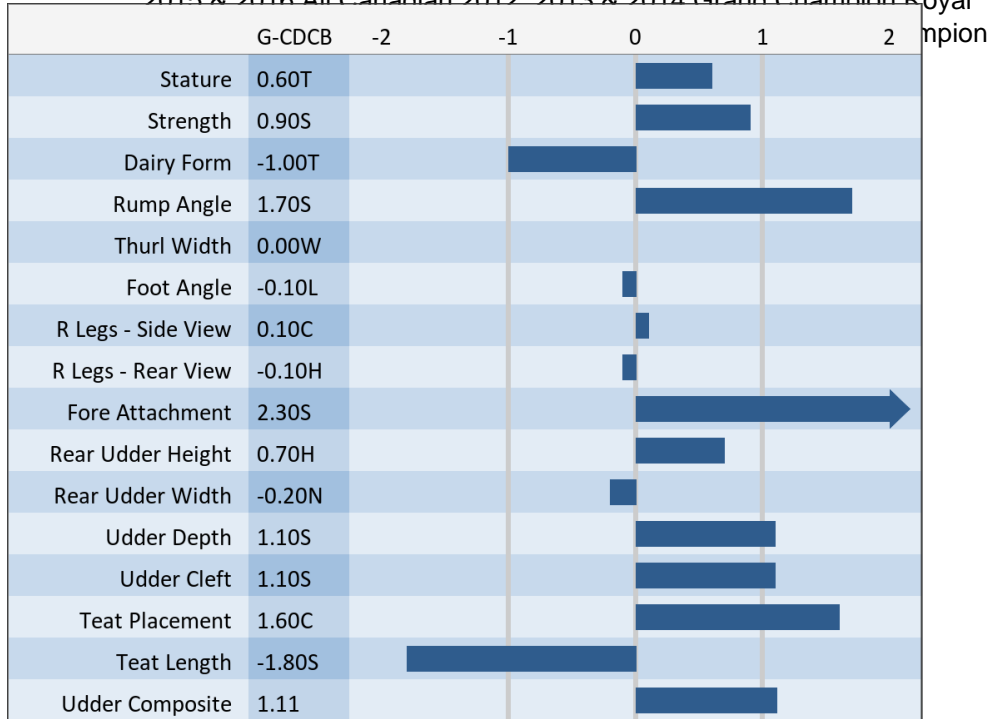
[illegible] oyal
mpion

| | G-CDCB | -2 | -1 | 0 | 1 | 2 |
|---|---|---|---|---|---|---|
| Stature | 0.60T | | | | | |
| Strength | 0.90S | | | | | |
| Dairy Form | -1.00T | | | | | |
| Rump Angle | 1.70S | | | | | |
| Thurl Width | 0.00W | | | | | |
| Foot Angle | -0.10L | | | | | |
| R Legs - Side View | 0.10C | | | | | |
| R Legs - Rear View | -0.10H | | | | | |
| Fore Attachment | 2.30S | | | | | |
| Rear Udder Height | 0.70H | | | | | |
| Rear Udder Width | -0.20N | | | | | |
| Udder Depth | 1.10S | | | | | |
| Udder Cleft | 1.10S | | | | | |
| Teat Placement | 1.60C | | | | | |
| Teat Length | -1.80S | | | | | |
| Udder Composite | 1.11 | | | | | |